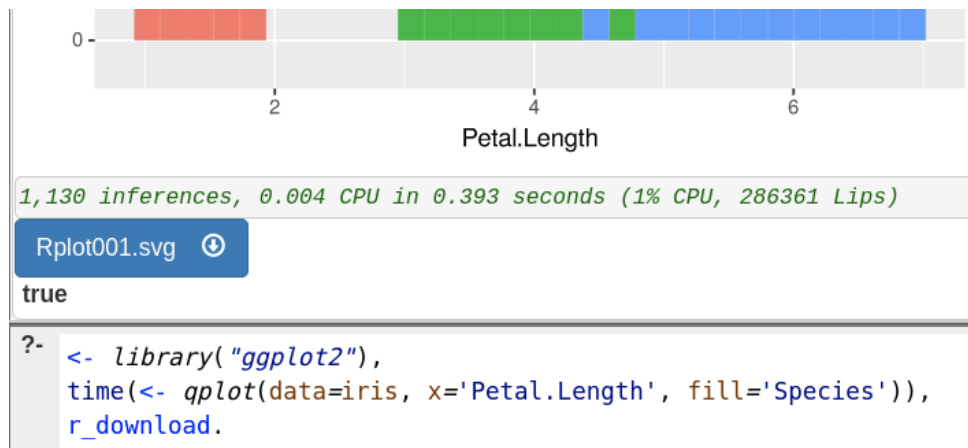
0

2

4

6

Petal.Length

1,130 inferences, 0.004 CPU in 0.393 seconds (1% CPU, 286361 Lips)

Rplot001.svg

true

?- <- library("ggplot2"),
time(<- qplot(data=iris, x='Petal.Length', fill='Species')),
r_download.